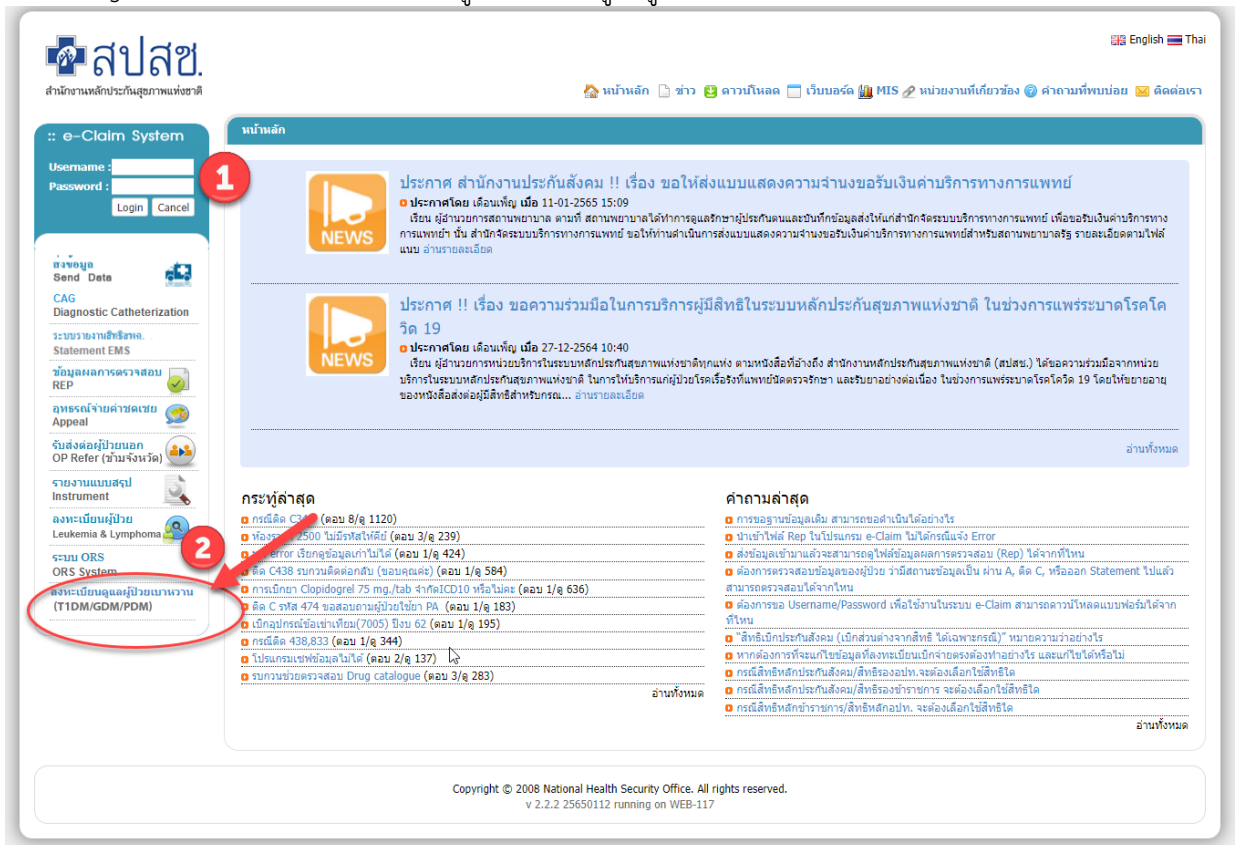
สปสช.
สำนักงานหลักประกันสุขภาพแห่งชาติ

English Thai

หน้าหลัก ข่าว ดาวน์โหลด เว็บบอร์ด MIS หน่วยงานที่เกี่ยวข้อง คำถามที่พบบ่อย ติดต่อเรา

:: e-Claim System
Username :
Password :
Login Cancel

1

ส่งข้อมูล
Send Data
CAG
Diagnostic Catheterization
ระบบรายงานสิทธิสพฉ.
Statement EMS
ข้อมูลผลการตรวจสอบ
REP
อุทธรณ์จ่ายค่าชดเชย
Appeal
รับส่งต่อผู้ป่วยนอก
OP Refer (ข้ามจังหวัด)
รายงานแบบสรุป
Instrument
ลงทะเบียนผู้ป่วย
Leukemia & Lymphoma
ระบบ ORS
ORS System
ลงทะเบียนดูแลผู้ป่วยเบาหวาน
(T1DM/GDM/PDM)

2

หน้าหลัก

NEWS
ประกาศ สำนักงานประกันสังคม !! เรื่อง ขอให้ส่งแบบแสดงความจำนงขอรับเงินค่าบริการทางการแพทย์
ประกาศโดย เดือนเพ็ญ เมื่อ 11-01-2565 15:09
เรียน ผู้อำนวยการสถานพยาบาล ตามที่ สถานพยาบาลได้ทำการดูแลรักษาผู้ประกันตนและบันทึกข้อมูลส่งให้แก่สำนักจัดระบบบริการทางการแพทย์ เพื่อขอรับเงินค่าบริการทางการแพทย์ นั้น สำนักจัดระบบบริการทางการแพทย์ ขอให้ท่านดำเนินการส่งแบบแสดงความจำนงขอรับเงินค่าบริการทางการแพทย์สำหรับสถานพยาบาลรัฐ รายละเอียดตามไฟล์แนบ อ่านรายละเอียด

NEWS
ประกาศ !! เรื่อง ขอความร่วมมือในการบริการผู้มีสิทธิในระบบหลักประกันสุขภาพแห่งชาติ ในช่วงการแพร่ระบาดโรคโควิด 19
ประกาศโดย เดือนเพ็ญ เมื่อ 27-12-2564 10:40
เรียน ผู้อำนวยการหน่วยบริการในระบบหลักประกันสุขภาพแห่งชาติทุกแห่ง ตามหนังสือที่อ้างถึง สำนักงานหลักประกันสุขภาพแห่งชาติ (สปสช.) ได้ขอความร่วมมือจากหน่วยบริการในระบบหลักประกันสุขภาพแห่งชาติ ในการให้บริการแก่ผู้ป่วยโรคเรื้อรังที่แพทย์นัดตรวจรักษา และรับยาอย่างต่อเนื่อง ในช่วงการแพร่ระบาดโรคโควิด 19 โดยให้ขยายอายุของหนังสือส่งต่อผู้มีสิทธิสำหรับกรณ... อ่านรายละเอียด

อ่านทั้งหมด

กระทู้ล่าสุด
กรณีติด C3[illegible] (ตอบ 8/ดู 1120)
ห้องร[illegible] 2500 ไม่มีรหัสให้คีย์ (ตอบ 3/ดู 239)
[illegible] error เรียกดูข้อมูลเก่าไม่ได้ (ตอบ 1/ดู 424)
ติด C438 รบกวนติดต่อกลับ (ขอบคุณค่ะ) (ตอบ 1/ดู 584)
การเบิกยา Clopidogrel 75 mg./tab จากICD10 หรือไม่คะ (ตอบ 1/ดู 636)
ติด C รหัส 474 ขอสอบถามผู้ป่วยใช้ยา PA (ตอบ 1/ดู 183)
เบิกอุปกรณ์ข้อเข่าเทียม(7005) ปีงบ 62 (ตอบ 1/ดู 195)
กรณีติด 438,833 (ตอบ 1/ดู 344)
โปรแกรมเซฟข้อมูลไม่ได้ (ตอบ 2/ดู 137)
รบกวนช่วยตรวจสอบ Drug catalogue (ตอบ 3/ดู 283)
อ่านทั้งหมด

คำถามล่าสุด
การขอฐานข้อมูลเดิม สามารถขอดำเนินได้อย่างไร
นำเข้าไฟล์ Rep ในโปรแกรม e-Claim ไม่ได้ครับมีแจ้ง Error
ส่งข้อมูลเข้ามาแล้วจะสามารถดูไฟล์ข้อมูลผลการตรวจสอบ (Rep) ได้จากที่ไหน
ต้องการตรวจสอบข้อมูลของผู้ป่วย ว่ามีสถานะข้อมูลเป็น ผ่าน A, ติด C, หรือออก Statement ไปแล้ว สามารถตรวจสอบได้จากไหน
ต้องการขอ Username/Password เพื่อใช้งานในระบบ e-Claim สามารถดาวน์โหลดแบบฟอร์มได้จากที่ไหน
"สิทธิเบิกประกันสังคม (เบิกส่วนต่างจากสิทธิ ได้เฉพาะกรณี)" หมายความว่าอย่างไร
หากต้องการที่จะแก้ไขข้อมูลที่ลงทะเบียนเบิกจ่ายตรงต้องทำอย่างไร และแก้ไขได้หรือไม่
กรณีสิทธิหลักประกันสังคม/สิทธิรองอปท.จะต้องเลือกใช้สิทธิใด
กรณีสิทธิหลักประกันสังคม/สิทธิรองข้าราชการ จะต้องเลือกใช้สิทธิใด
กรณีสิทธิหลักข้าราชการ/สิทธิหลักอปท. จะต้องเลือกใช้สิทธิใด
อ่านทั้งหมด

Copyright © 2008 National Health Security Office. All rights reserved.
v 2.2.2 25650112 running on WEB-117